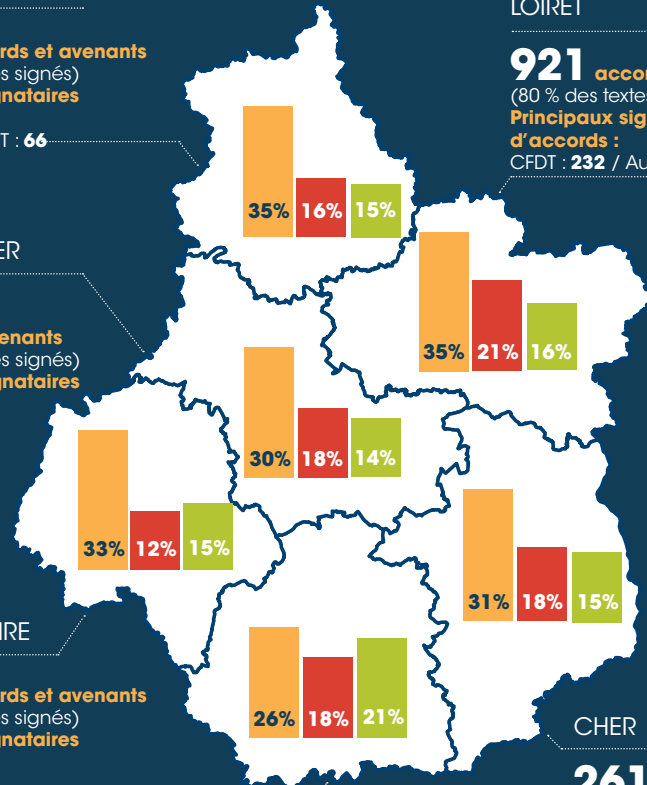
rds et avenants
s signés)
natai res
T : 66

ER
venants
s signés)
gnataires

IRE
rds et avenants
s signés)
nataires

LOIRET
921 accor
(80 % des textes
Principaux sig
d'accords :
CFDT : 232 / Au

CHER
261

35% 16% 15%
35% 21% 16%
30% 18% 14%
33% 12% 15%
31% 18% 15%
26% 18% 21%